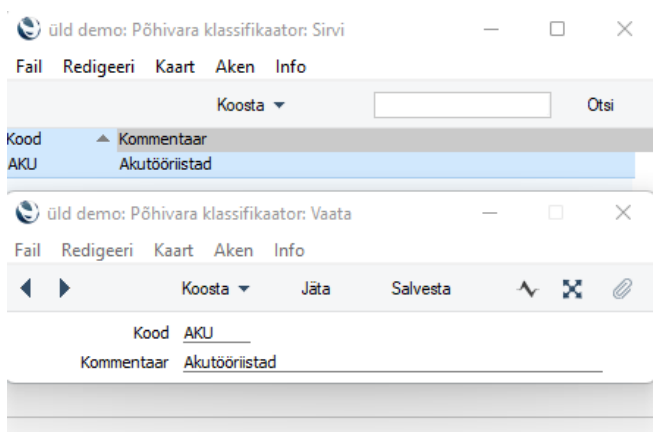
üld demo: Põhivara klassifikaator: Sirvi

Fail Redigeeri Kaart Aken Info

Koosta ▾

Otsi

| Kood | Kommentaar |
|---|---|
| AKU | Akutööriistad |

üld demo: Põhivara klassifikaator: Vaata

Fail Redigeeri Kaart Aken Info

Koosta ▾ Jäta Salvesta

Kood AKU

Kommentaar Akutööriistad